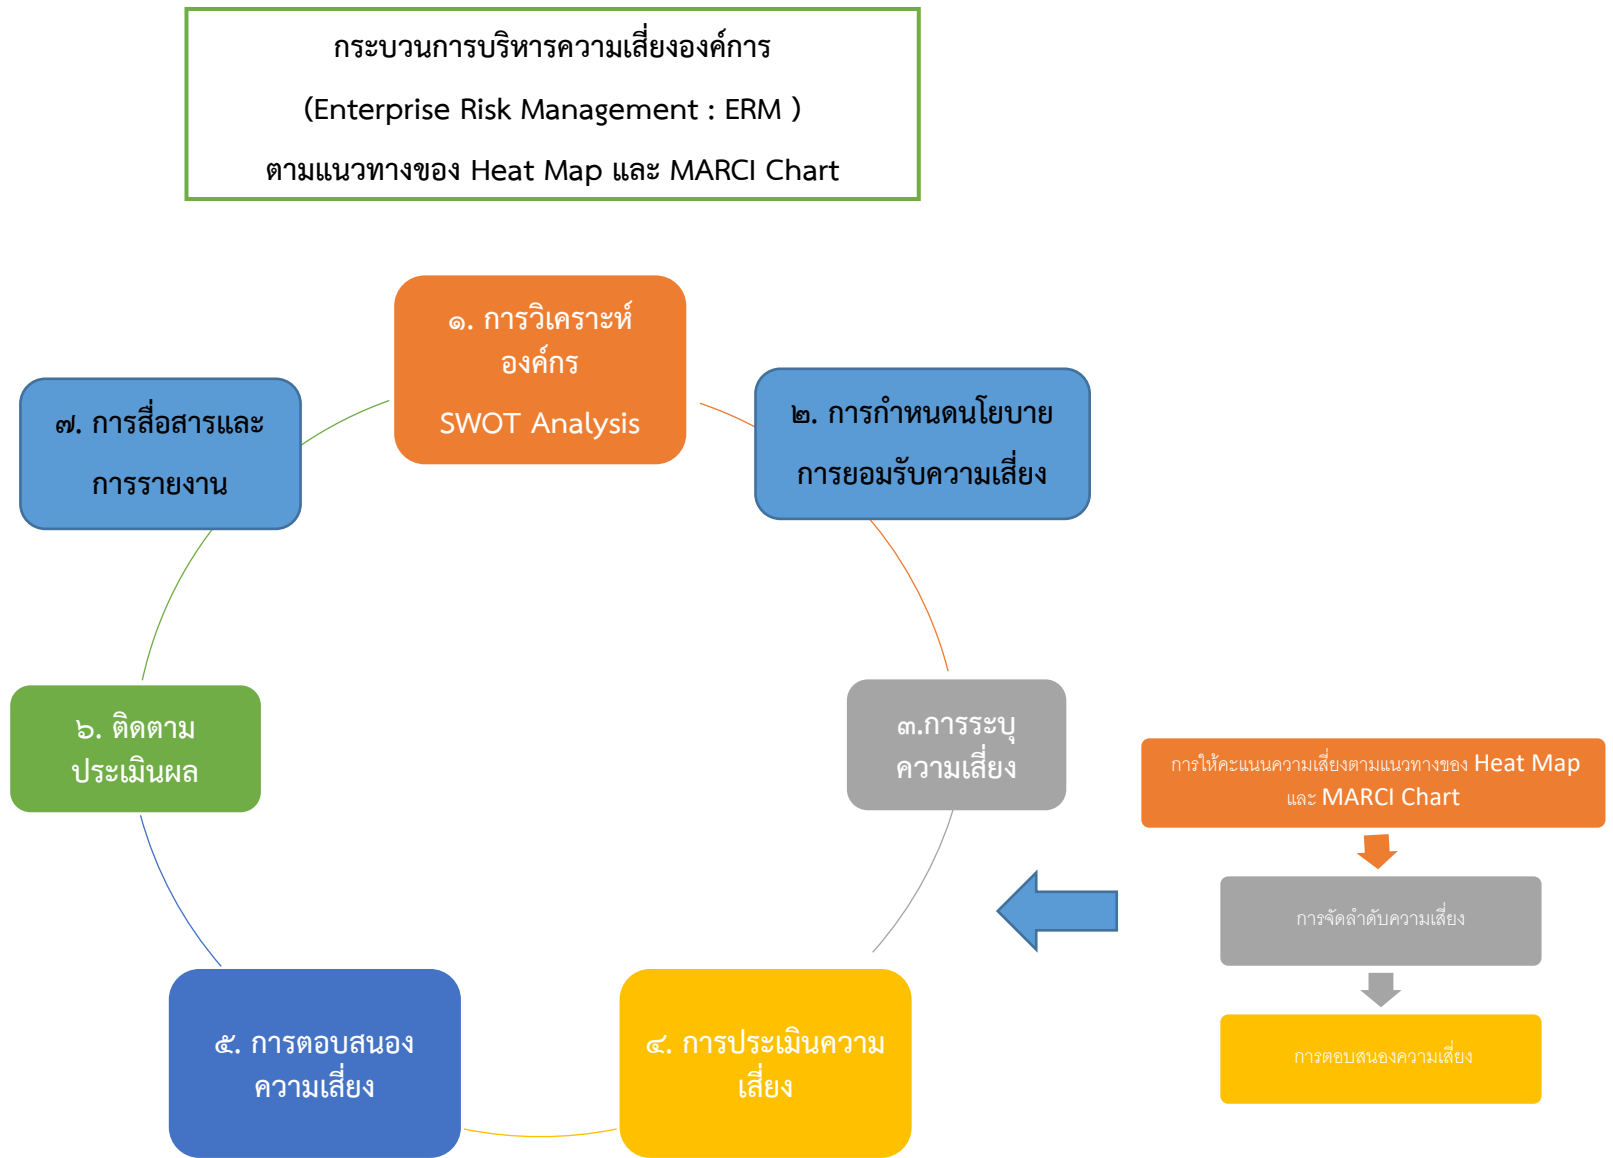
กระบวนการบริหารความเสี่ยงองค์การ

(Enterprise Risk Management : ERM )

ตามแนวทางของ Heat Map และ MARCI Chart

๑. การวิเคราะห์องค์กร

SWOT Analysis

๒. การกำหนดนโยบาย

การยอมรับความเสี่ยง

๓.การระบุความเสี่ยง

๔. การประเมินความเสี่ยง

๕. การตอบสนองความเสี่ยง

๖. ติดตามประเมินผล

๗. การสื่อสารและ

การรายงาน

การให้คะแนนความเสี่ยงตามแนวทางของ Heat Map และ MARCI Chart

การจัดลำดับความเสี่ยง

การตอบสนองความเสี่ยง